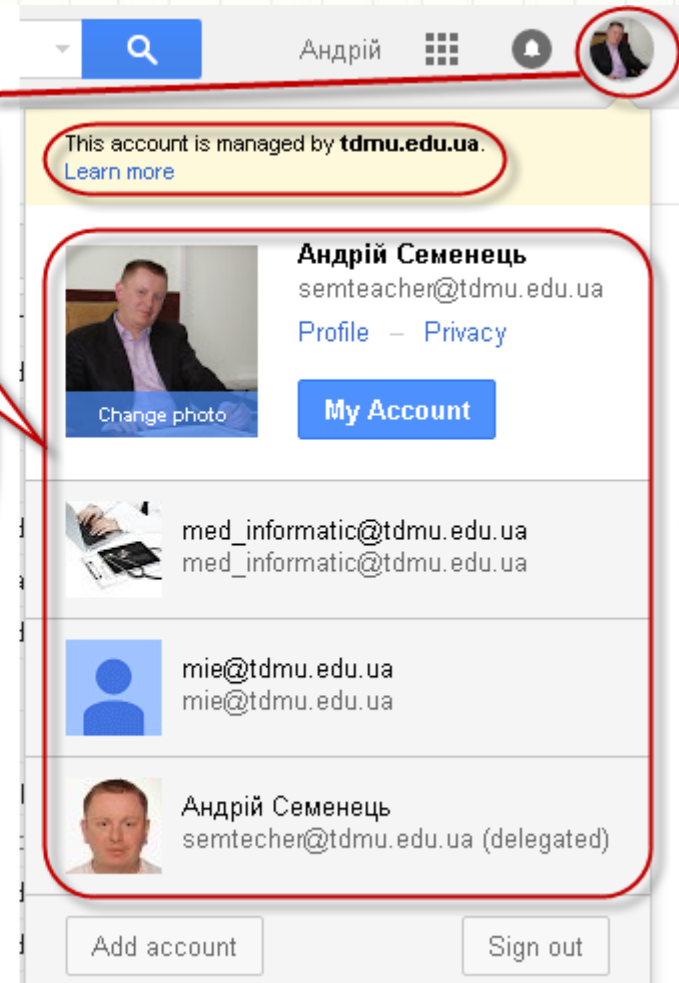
Андрій

This account is managed by **tdmu.edu.ua**.
Learn more

Андрій Семенець
semteacher@tdmu.edu.ua
Profile – Privacy

Change photo

My Account

med_informatic@tdmu.edu.ua
med_informatic@tdmu.edu.ua

mie@tdmu.edu.ua
mie@tdmu.edu.ua

Андрій Семенець
semtecher@tdmu.edu.ua (delegated)

Add account

Sign out